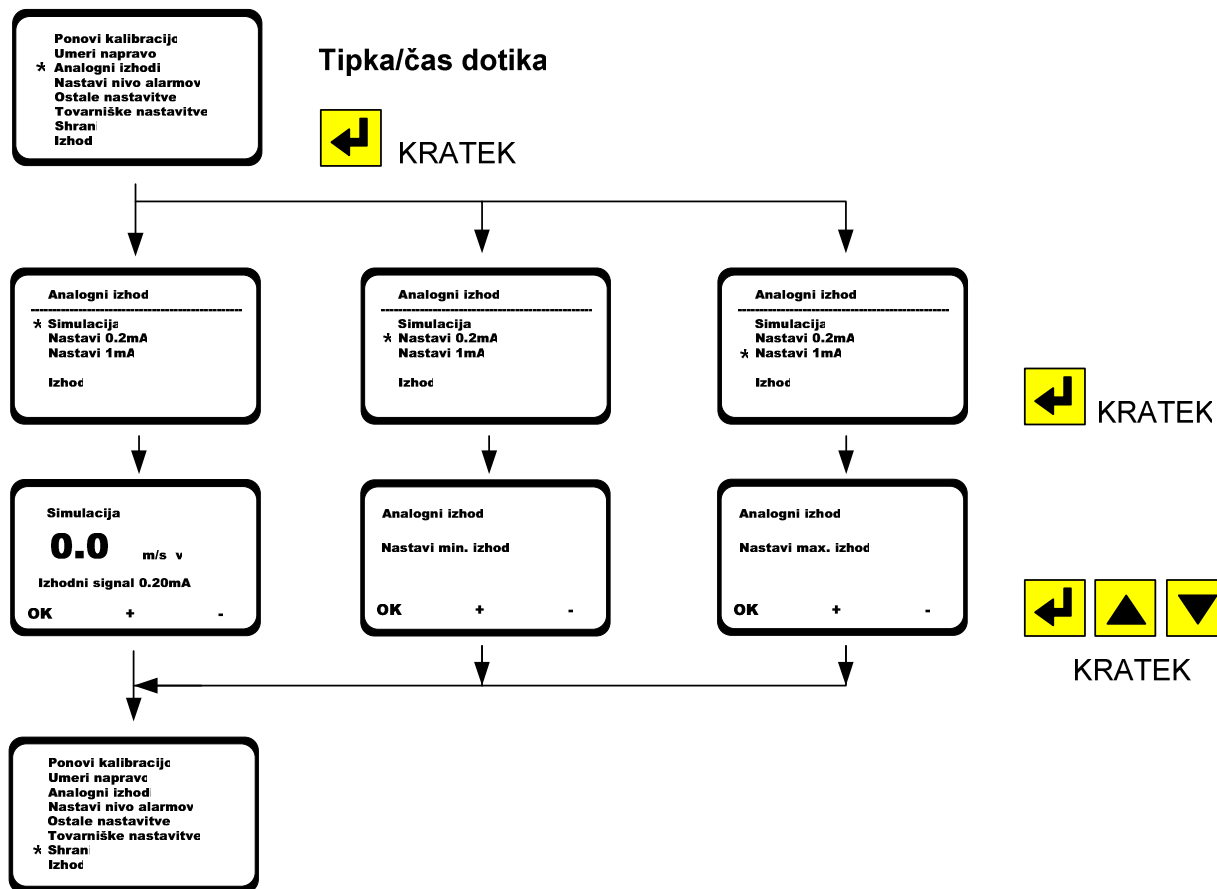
Ponovi kalibracijo
Umeri napravo
* Analogni izhodi
Nastavi nivo alarmov
Ostale nastavitve
Tovarniške nastavitve
Shrani
Izhod

Tipka/čas dotika

KRATEK

Analogni izhod
* Simulacija
Nastavi 0.2mA
Nastavi 1mA
Izhod

Analogni izhod
Simulacija
* Nastavi 0.2mA
Nastavi 1mA
Izhod

Analogni izhod
Simulacija
Nastavi 0.2mA
* Nastavi 1mA
Izhod

KRATEK

Simulacija
0.0 m/s v
Izhodni signal 0.20mA
OK + -

Analogni izhod
Nastavi min. izhod
OK + -

Analogni izhod
Nastavi max. izhod
OK + -

KRATEK

Ponovi kalibracijo
Umeri napravo
Analogni izhodi
Nastavi nivo alarmov
Ostale nastavitve
Tovarniške nastavitve
* Shrani
Izhod